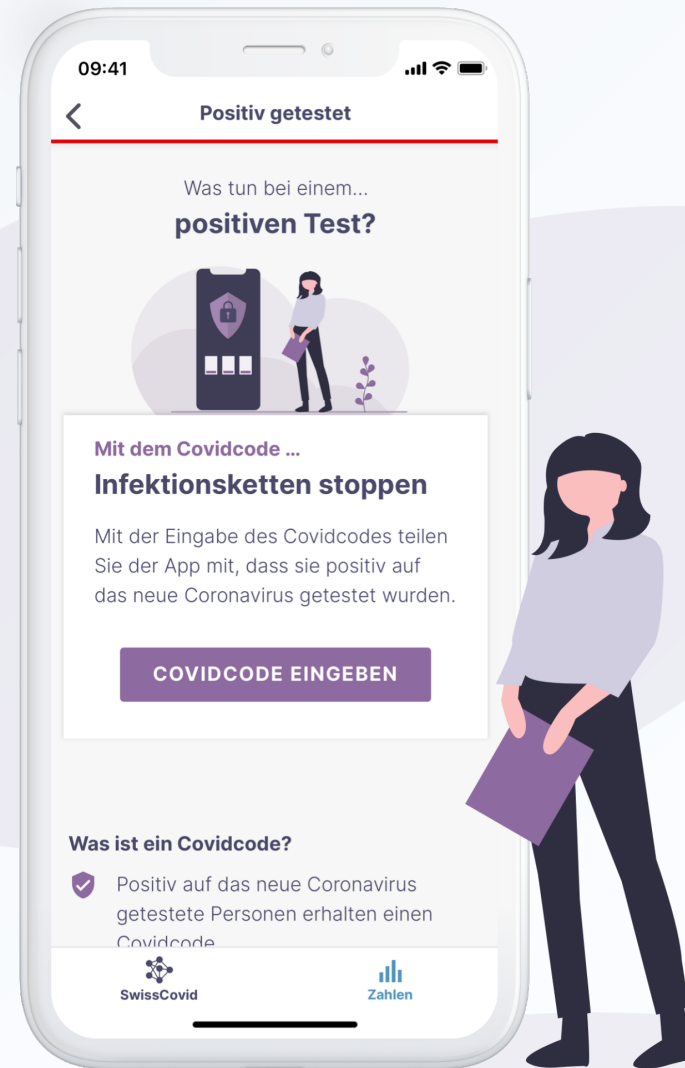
09:41

Positiv getestet

Was tun bei einem...
positiven Test?

Mit dem Covidcode ...
Infektionsketten stoppen

Mit der Eingabe des Covidcodes teilen Sie der App mit, dass sie positiv auf das neue Coronavirus getestet wurden.

COVIDCODE EINGEBEN

Was ist ein Covidcode?

Positiv auf das neue Coronavirus getestete Personen erhalten einen Covidcode

SwissCovid

Zahlen